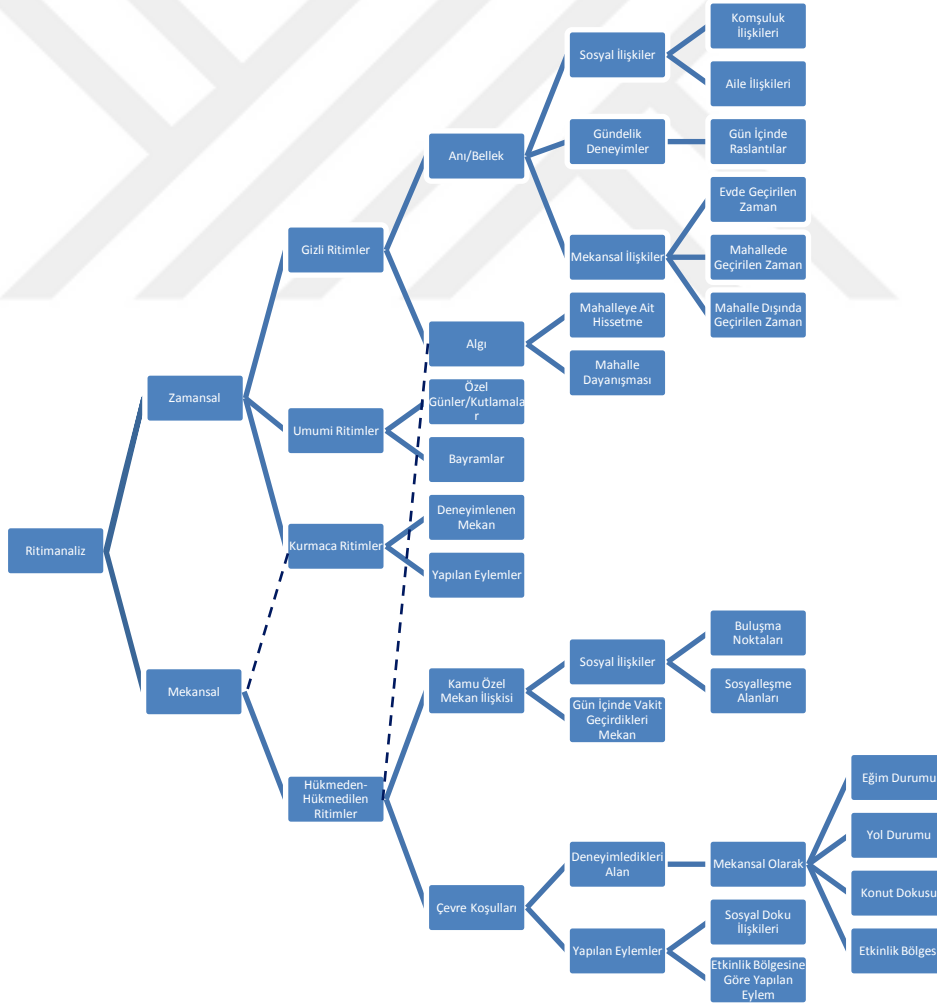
Ritimanaliz

Zamansal

Mekansal

Gizli Ritimler

Umumi Ritimler

Kurmaca Ritimler

Hükmeden-Hükmedilen Ritimler

Anı/Bellek

Algı

Özel Günler/Kutlamalar

Bayramlar

Deneyimlenen Mekan

Yapılan Eylemler

Kamu Özel Mekan İlişkisi

Çevre Koşulları

Sosyal İlişkiler

Gündelik Deneyimler

Mekansal İlişkiler

Mahalleye Ait Hissetme

Mahalle Dayanışması

Komşuluk İlişkileri

Aile İlişkileri

Gün İçinde Raslantılar

Evde Geçirilen Zaman

Mahallede Geçirilen Zaman

Mahalle Dışında Geçirilen Zaman

Sosyal İlişkiler

Gün İçinde Vakit Geçirdikleri Mekan

Buluşma Noktaları

Sosyalleşme Alanları

Deneyimledikleri Alan

Yapılan Eylemler

Mekansal Olarak

Sosyal Doku İlişkileri

Etkinlik Bölgesine Göre Yapılan Eylem

Eğim Durumu

Yol Durumu

Konut Dokusu

Etkinlik Bölges